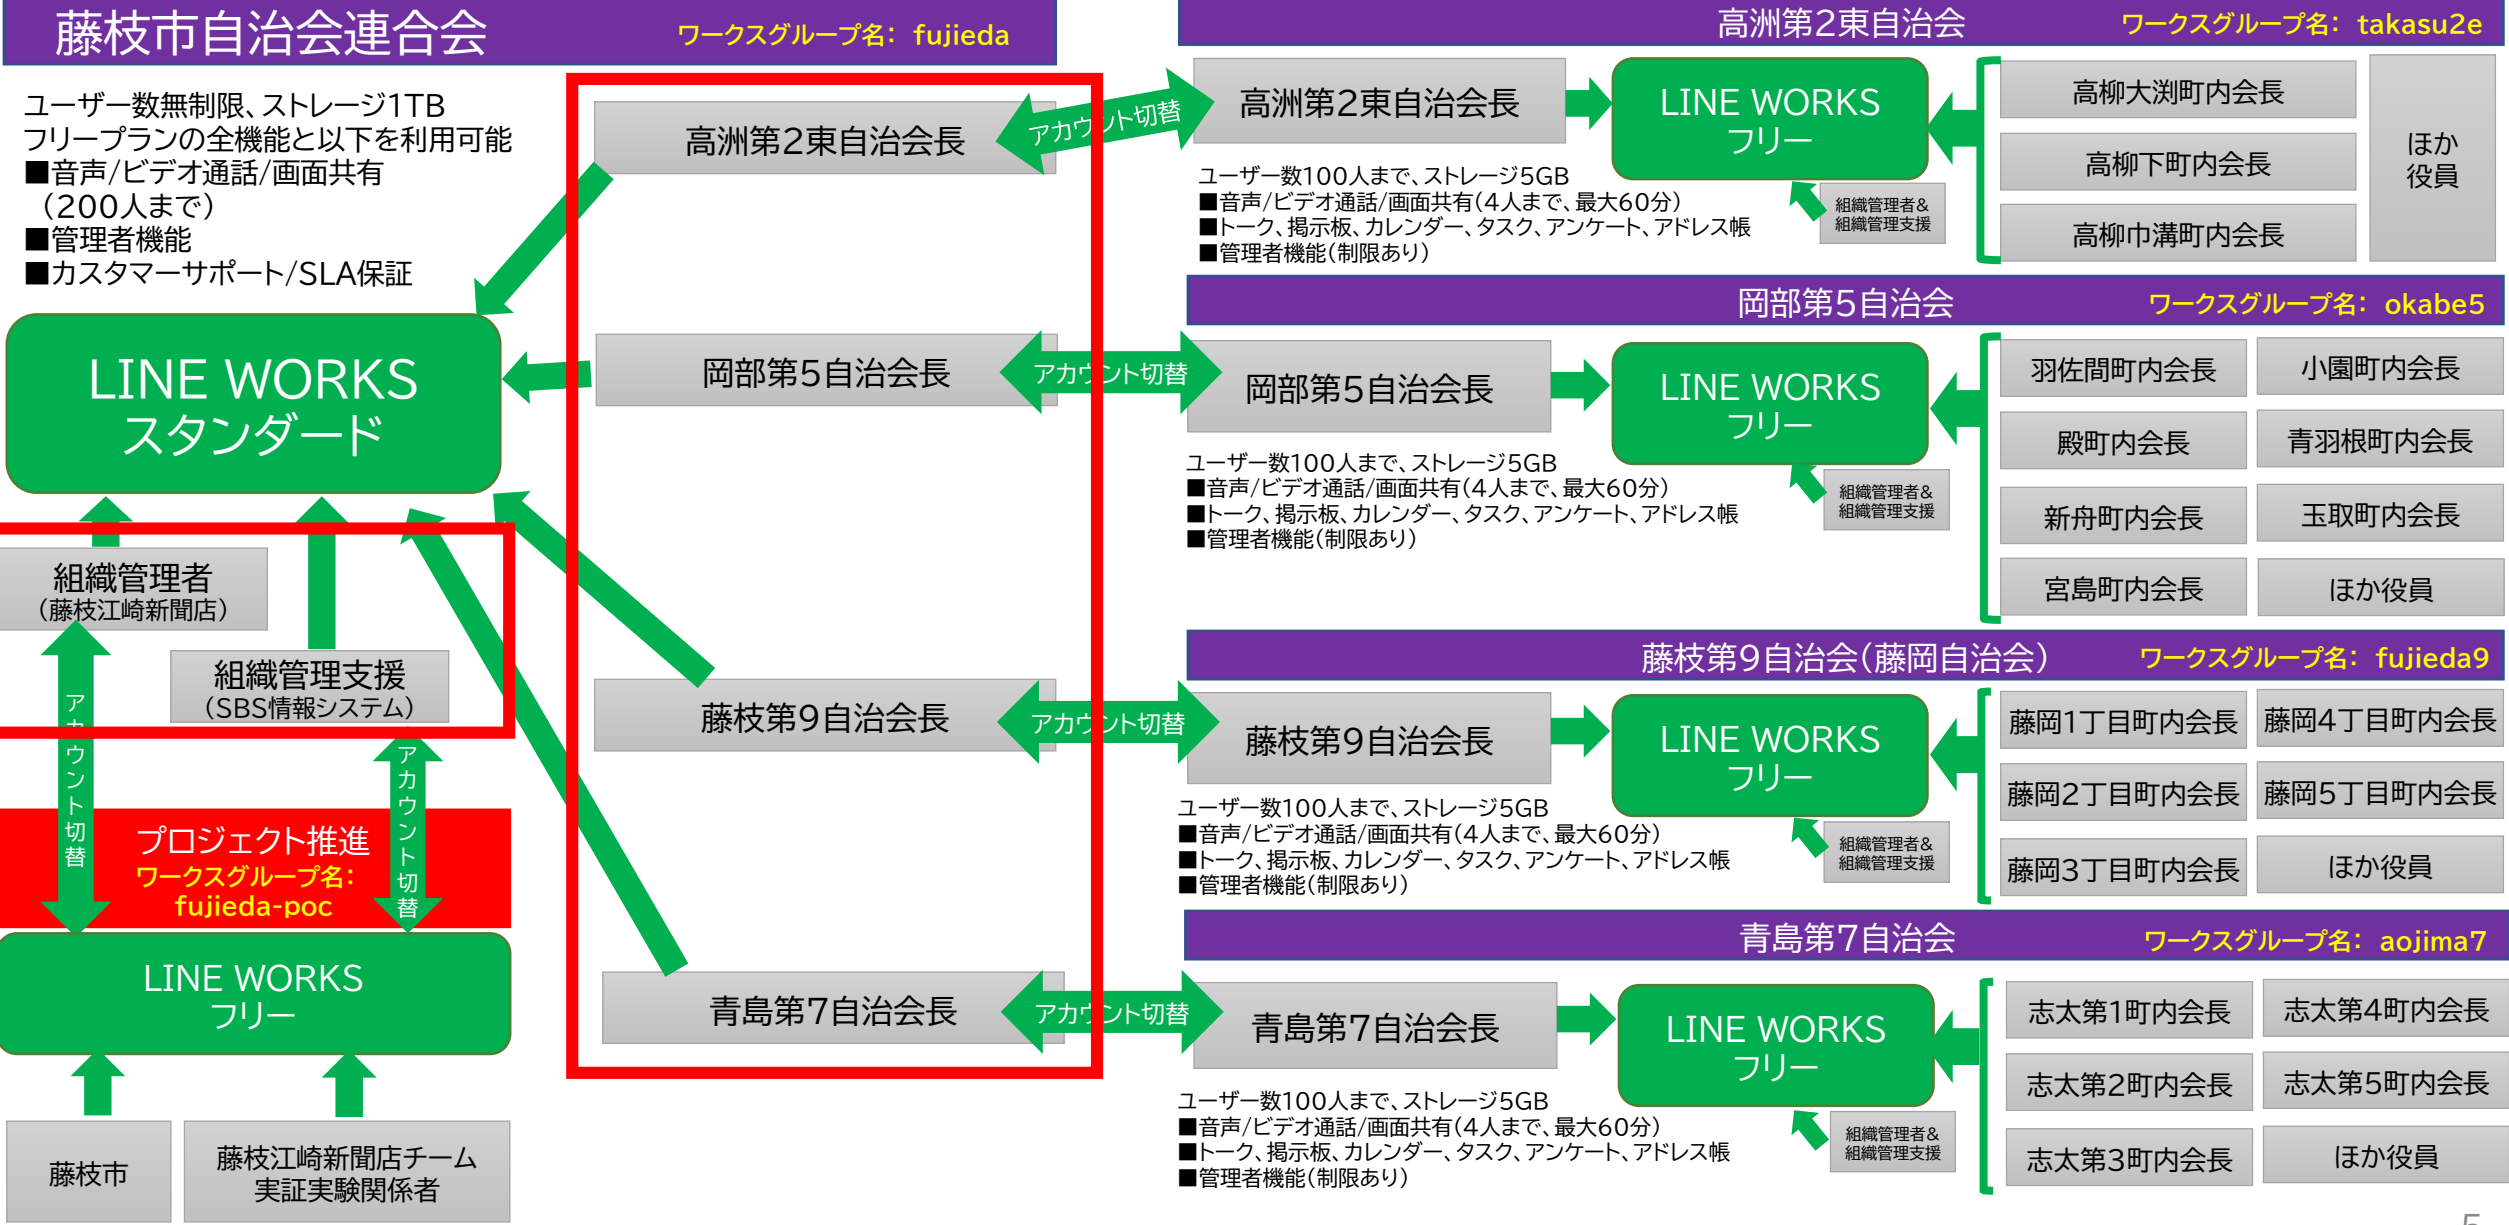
藤枝市自治会連合会　ワークスグループ名：fujieda

ユーザー数無制限、ストレージ1TB
フリープランの全機能と以下を利用可能
■音声/ビデオ通話/画面共有（200人まで）
■管理者機能
■カスタマーサポート/SLA保証

LINE WORKS
スタンダード

組織管理者
（藤枝江崎新聞店）

組織管理支援
（SBS情報システム）

アカウント切替

アカウント切替

プロジェクト推進
ワークスグループ名：
fujieda-poc

LINE WORKS
フリー

藤枝市

藤枝江崎新聞店チーム
実証実験関係者

高洲第2東自治会長

岡部第5自治会長

藤枝第9自治会長

青島第7自治会長

アカウント切替

アカウント切替

アカウント切替

アカウント切替

高洲第2東自治会　ワークスグループ名：takasu2e

高洲第2東自治会長

LINE WORKS
フリー

組織管理者＆
組織管理支援

ユーザー数100人まで、ストレージ5GB
■音声/ビデオ通話/画面共有（4人まで、最大60分）
■トーク、掲示板、カレンダー、タスク、アンケート、アドレス帳
■管理者機能（制限あり）

高柳大渕町内会長
高柳下町内会長
高柳巾溝町内会長
ほか
役員

岡部第5自治会　ワークスグループ名：okabe5

岡部第5自治会長

LINE WORKS
フリー

組織管理者＆
組織管理支援

ユーザー数100人まで、ストレージ5GB
■音声/ビデオ通話/画面共有（4人まで、最大60分）
■トーク、掲示板、カレンダー、タスク、アンケート、アドレス帳
■管理者機能（制限あり）

| 羽佐間町内会長 | 小園町内会長 |
|---|---|
| 殿町内会長 | 青羽根町内会長 |
| 新舟町内会長 | 玉取町内会長 |
| 宮島町内会長 | ほか役員 |

藤枝第9自治会（藤岡自治会）　ワークスグループ名：fujieda9

藤枝第9自治会長

LINE WORKS
フリー

組織管理者＆
組織管理支援

ユーザー数100人まで、ストレージ5GB
■音声/ビデオ通話/画面共有（4人まで、最大60分）
■トーク、掲示板、カレンダー、タスク、アンケート、アドレス帳
■管理者機能（制限あり）

| 藤岡1丁目町内会長 | 藤岡4丁目町内会長 |
|---|---|
| 藤岡2丁目町内会長 | 藤岡5丁目町内会長 |
| 藤岡3丁目町内会長 | ほか役員 |

青島第7自治会　ワークスグループ名：aojima7

青島第7自治会長

LINE WORKS
フリー

組織管理者＆
組織管理支援

ユーザー数100人まで、ストレージ5GB
■音声/ビデオ通話/画面共有（4人まで、最大60分）
■トーク、掲示板、カレンダー、タスク、アンケート、アドレス帳
■管理者機能（制限あり）

| 志太第1町内会長 | 志太第4町内会長 |
|---|---|
| 志太第2町内会長 | 志太第5町内会長 |
| 志太第3町内会長 | ほか役員 |